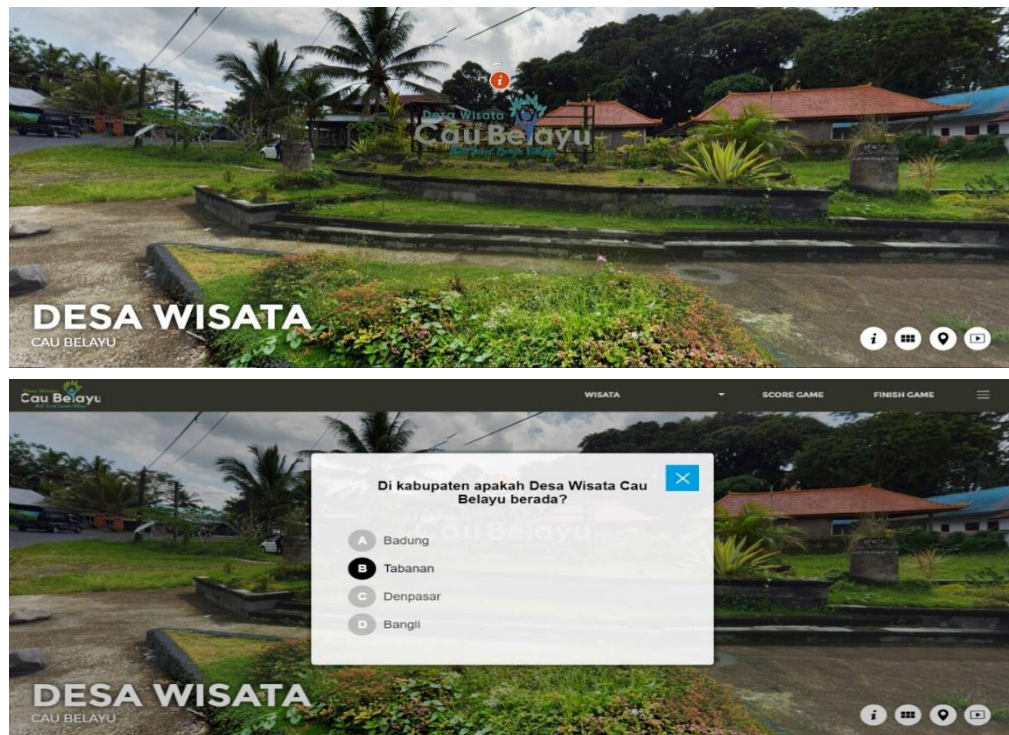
Desa Wisata
Cau Belayu

DESA WISATA
CAU BELAYU

Desa Wisata
Cau Belayu

WISATA

SCORE GAME

FINISH GAME

Di kabupaten apakah Desa Wisata Cau Belayu berada?

A Badung

B Tabanan

C Denpasar

D Bangli

DESA WISATA
CAU BELAYU